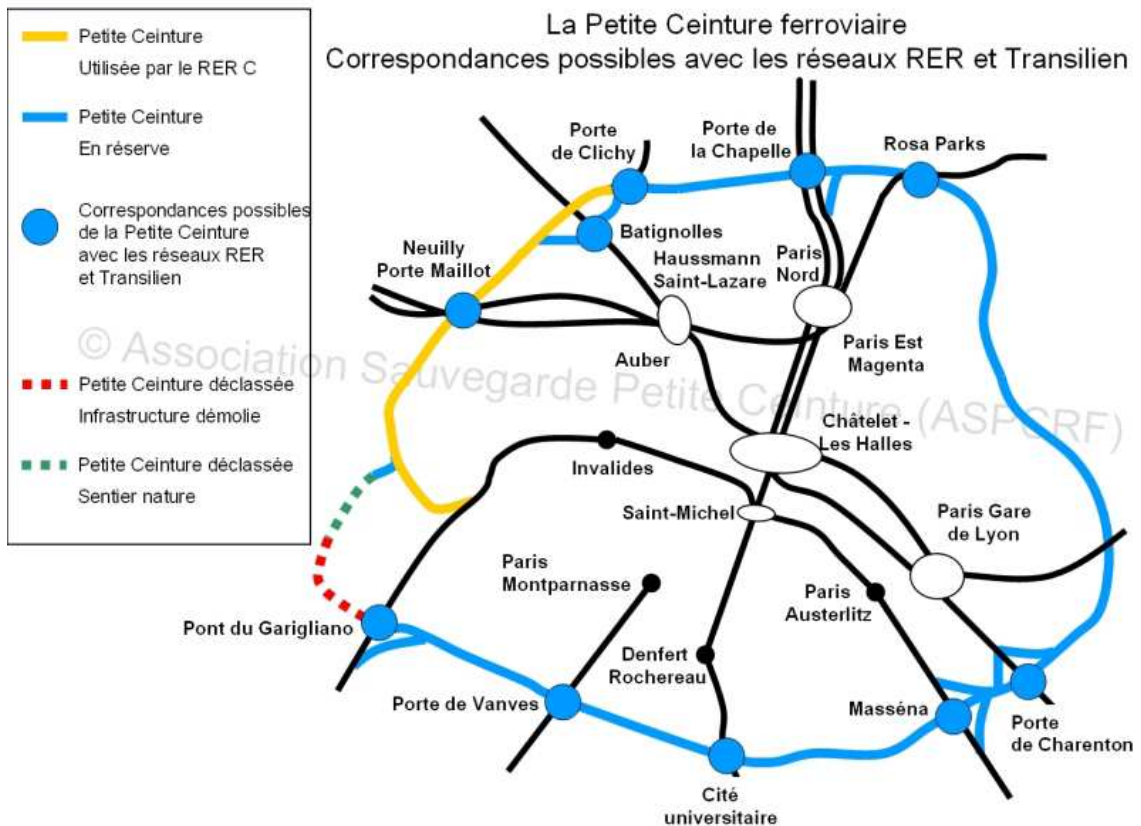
Petite Ceinture
Utilisée par le RER C

Petite Ceinture
En réserve

Correspondances possibles de la Petite Ceinture avec les réseaux RER et Transilien

Petite Ceinture déclassée
Infrastructure démolie

Petite Ceinture déclassée
Sentier nature

La Petite Ceinture ferroviaire
Correspondances possibles avec les réseaux RER et Transilien

© Association Sauvegarde Petite Ceinture (ASPCRF)

Porte de Clichy
Porte de la Chapelle
Rosa Parks
Batignolles
Neuilly Porte Maillot
Haussmann Saint-Lazare
Paris Nord
Paris Est Magenta
Auber
Châtelet - Les Halles
Invalides
Saint-Michel
Paris Gare de Lyon
Paris Montparnasse
Paris Austerlitz
Pont du Garigliano
Denfert Rochereau
Porte de Vanves
Masséna
Porte de Charenton
Cité universitaire